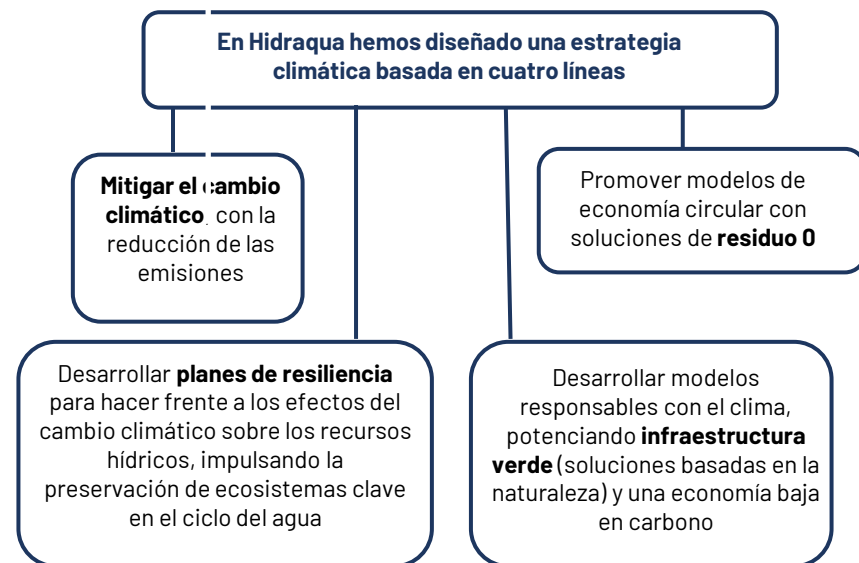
En Hidraqua hemos diseñado una estrategia climática basada en cuatro líneas

**Mitigar el cambio climático**, con la reducción de las emisiones

Promover modelos de economía circular con soluciones de **residuo 0**

Desarrollar **planes de resiliencia** para hacer frente a los efectos del cambio climático sobre los recursos hídricos, impulsando la preservación de ecosistemas clave en el ciclo del agua

Desarrollar modelos responsables con el clima, potenciando **infraestructura verde** (soluciones basadas en la naturaleza) y una economía baja en carbono